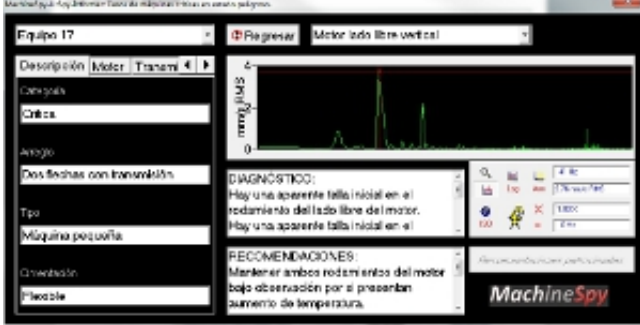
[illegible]

Equipo 17

Descripción | Motor | Transmi

Categoría

Crítica

Arreglo

Dos flechas con transmisión

Tipo

Máquina pequeña

Orientación

Flexible

Regresar

Motor lado libre vertical

4

mm/s RMS

DIAGNÓSTICO:
Hay una aparente falla inicial en el rodamiento del lado libre del motor.
Hay una aparente falla inicial en el

RECOMENDACIONES:
Mantener ambos rodamientos del motor bajo observación por si presentan aumento de temperatura.

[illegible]

MachineSpy